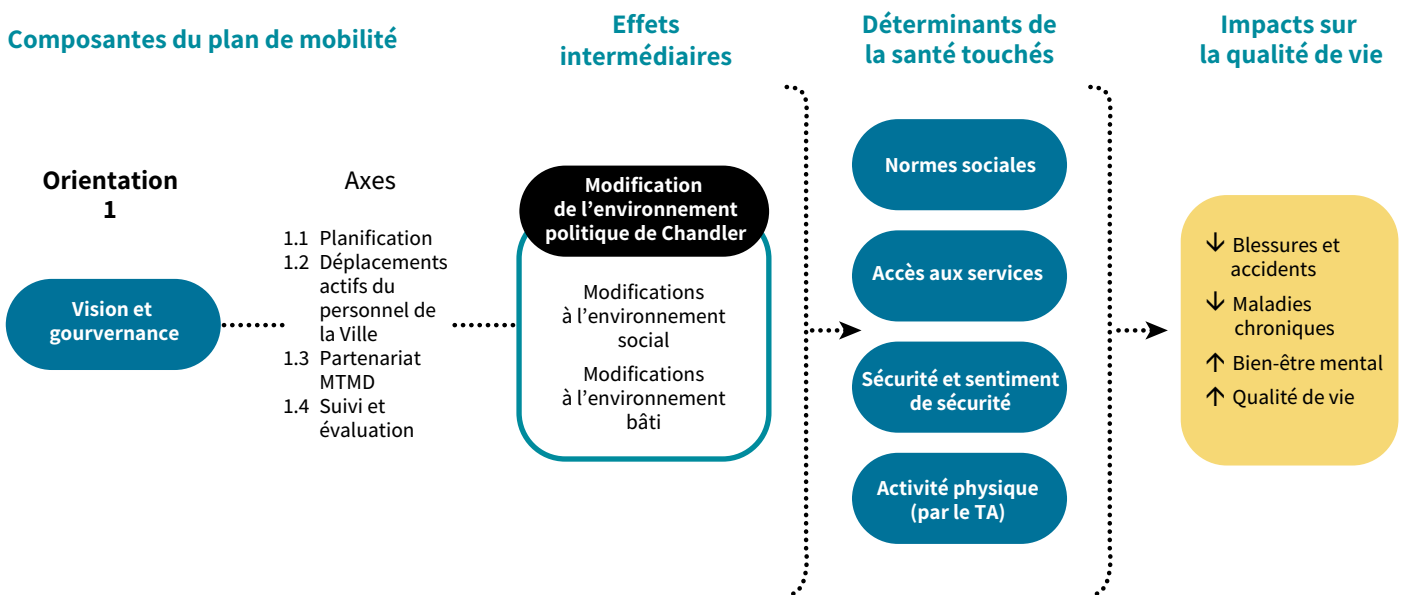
Composantes du plan de mobilité

Effets intermédiaires

Déterminants de la santé touchés

Impacts sur la qualité de vie

Orientation 1

Axes

1.1 Planification
1.2 Déplacements actifs du personnel de la Ville
1.3 Partenariat MTMD
1.4 Suivi et évaluation

Vision et gourvernance

Modification de l'environnement politique de Chandler

Modifications à l'environnement social

Modifications à l'environnement bâti

Normes sociales

Accès aux services

Sécurité et sentiment de sécurité

Activité physique (par le TA)

↓ Blessures et accidents
↓ Maladies chroniques
↑ Bien-être mental
↑ Qualité de vie